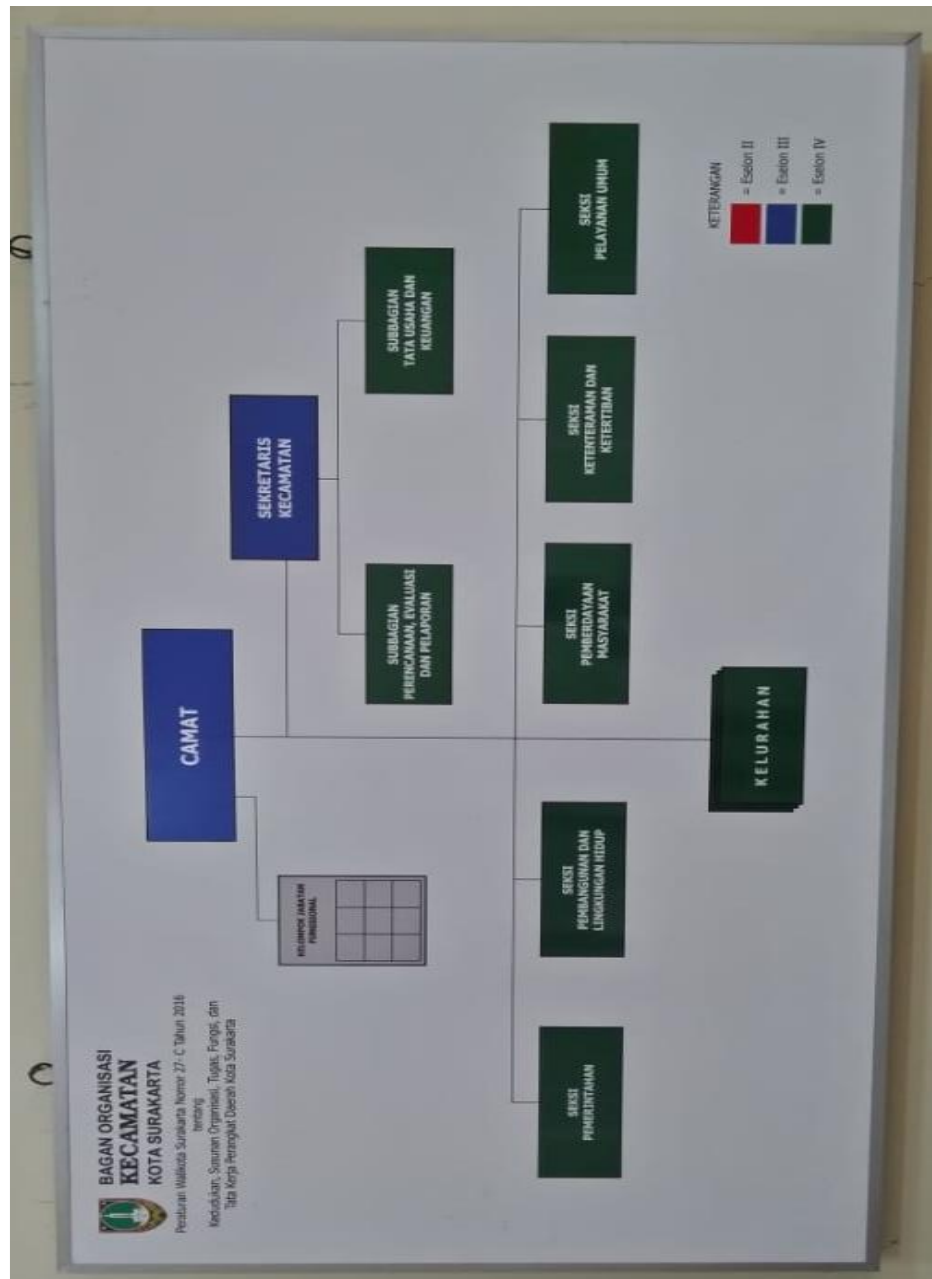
BAGAN ORGANISASI
KECAMATAN
KOTA SURAKARTA

Peraturan Walikota Surakarta Nomor 27-C Tahun 2016
tentang
Kedudukan, Susunan Organisasi, Tugas, Fungsi, dan Tata Kerja Perangkat Daerah Kota Surakarta

CAMAT

KELOMPOK JABATAN FUNGSIONAL

SEKRETARIS KECAMATAN

SUBBAGIAN PERENCANAAN, EVALUASI DAN PELAPORAN

SUBBAGIAN TATA USAHA DAN KEUANGAN

SEKSI PEMERINTAHAN

SEKSI PEMBANGUNAN DAN LINGKUNGAN HIDUP

KELURAHAN

SEKSI PEMBERDAYAAN MASYARAKAT

SEKSI KETENTERAMAN DAN KETERTIBAN

SEKSI PELAYANAN UMUM

KETERANGAN
= Eselon II
= Eselon III
= Eselon IV